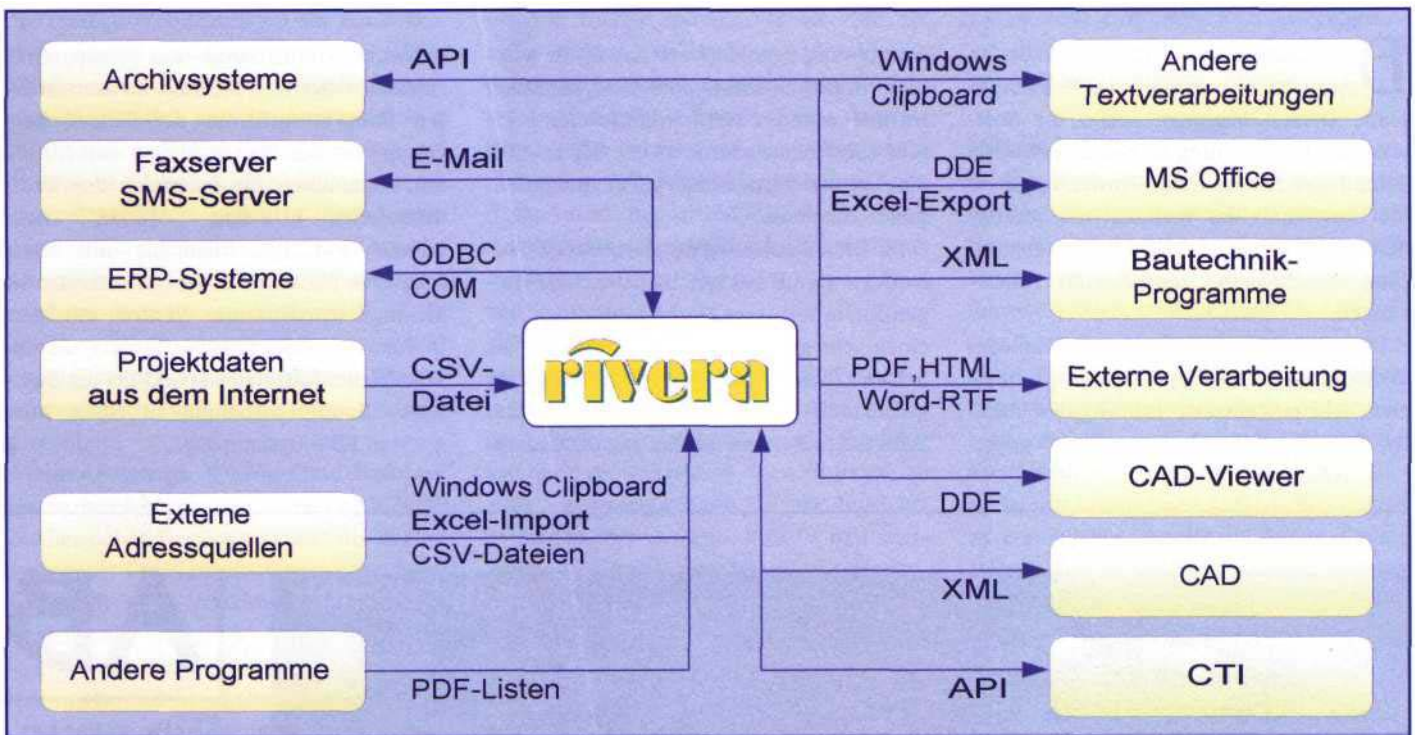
Archivsysteme

API

Windows Clipboard

Andere Textverarbeitungen

Faxserver SMS-Server

E-Mail

DDE Excel-Export

MS Office

ERP-Systeme

ODBC COM

XML

Bautechnik-Programme

Projektdaten aus dem Internet

CSV-Datei

rivera

PDF,HTML Word-RTF

Externe Verarbeitung

CAD-Viewer

DDE

Externe Adressquellen

Windows Clipboard Excel-Import CSV-Dateien

XML

CAD

Andere Programme

PDF-Listen

API

CTI